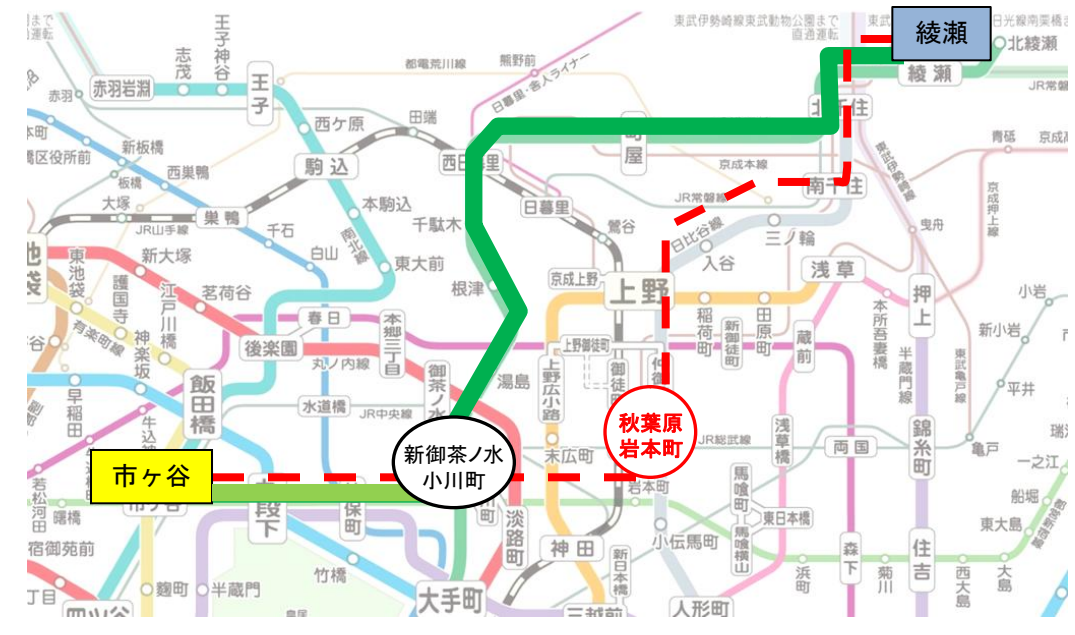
綾瀬
北綾瀬
綾瀬
東武伊勢崎線東武動物公園まで直通運転
日光線南栗橋まで
JR常
北千住
南千住
青砥
京成高
王子神谷
志茂
赤羽岩淵
王子
赤羽
都電荒川線
熊野前
日暮里・舎人ライナー
田端
西ケ原
駒込
本駒込
西日暮里
日暮里
町屋
京成本線
JR常磐線
三ノ輪
日比谷線
入谷
鶯谷
上野
京成上野
浅草
本所吾妻橋
押上
半蔵門線
小岩
新小岩
平井
亀戸
一之江
船堀
東大島
大島
西大島
住吉
錦糸町
両国
森下
菊川
浜町
水天宮前
人形町
小伝馬町
馬喰横山
馬喰町
東日本橋
新日本橋
JR総武線
浅草橋
蔵前
田原町
稲荷町
新御徒町
仲御徒町
上野御徒町
上野広小路
湯島
末広町
秋葉原
岩本町
新御茶ノ水
小川町
御茶ノ水
淡路町
神田
三越前
大手町
竹橋
半蔵門
麹町
九段下
神保町
水道橋
JR中央線
市ヶ谷
市ケ谷
牛込
早稲田
若松河田
曙橋
宿御苑前
丁目
四ツ谷
飯田橋
神楽坂
江戸川橋
護国寺
後楽園
春日
本郷三丁目
丸ノ内線
茗荷谷
新大塚
東池袋
池袋
有楽町線
大塚
JR山手線
巣鴨
千石
白山
南北線
東大前
根津
千駄木
西巣鴨
新板橋
板橋
区役所前
赤羽
曳舟
京成押上線
東武亀戸線
瑞江